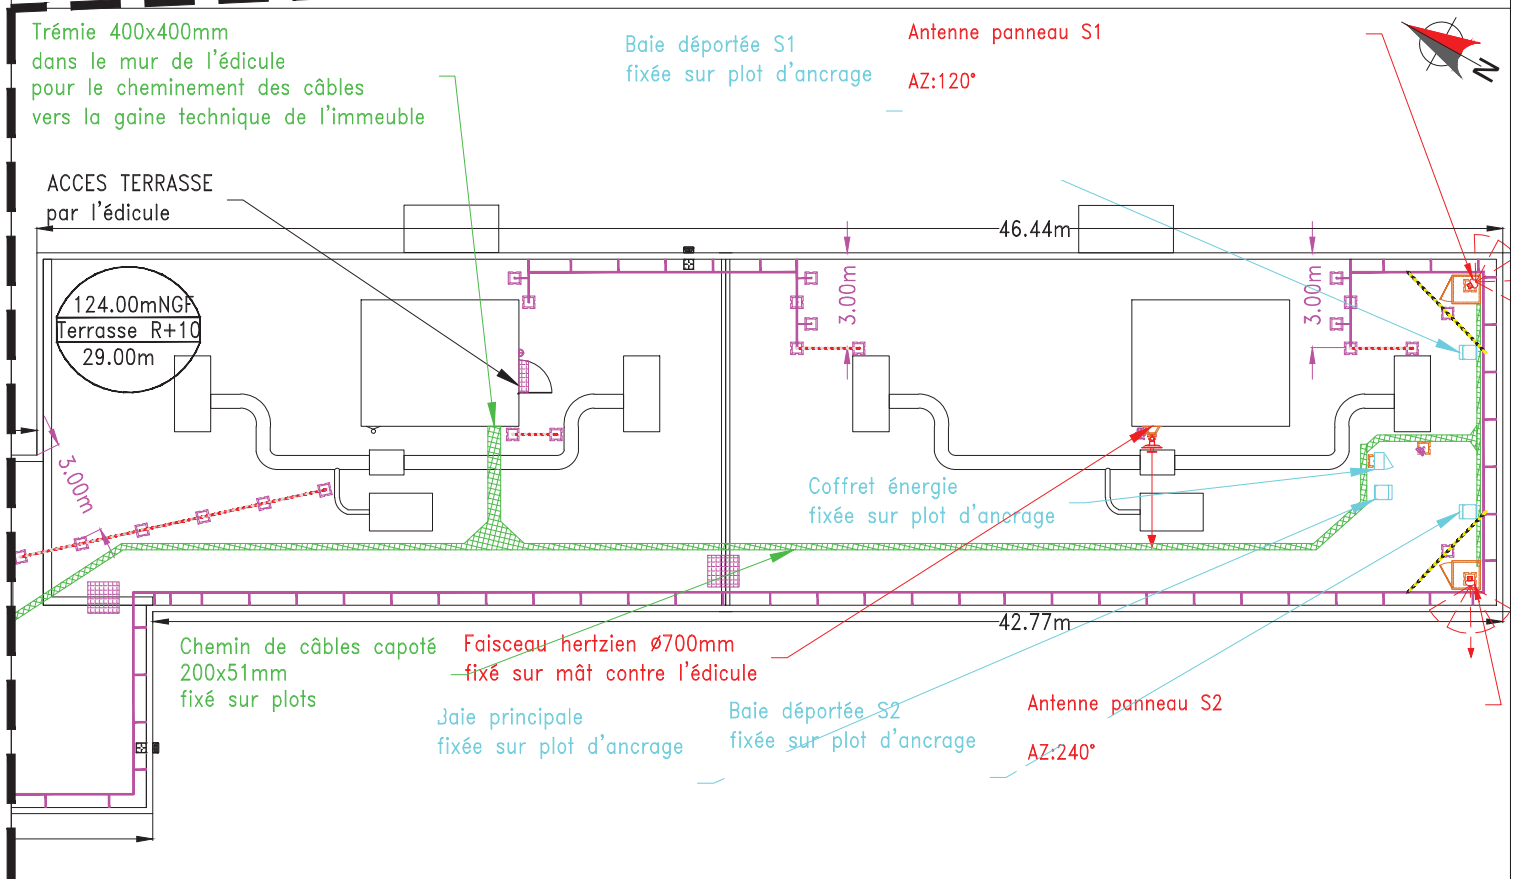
Trémie 400x400mm
dans le mur de l'édicule
pour le cheminement des câbles
vers la gaine technique de l'immeuble

Baie déportée S1
fixée sur plot d'ancrage

Antenne panneau S1

AZ:120°

N

ACCES TERRASSE
par l'édicule

46.44m

124.00mNGF
Terrasse R+10
29.00m

3.00m

3.00m

3.00m

Coffret énergie
fixée sur plot d'ancrage

42.77m

Chemin de câbles capoté
200x51mm
fixé sur plots

Faisceau hertzien Ø700mm
fixé sur mât contre l'édicule

Jaie principale
fixée sur plot d'ancrage

Baie déportée S2
fixée sur plot d'ancrage

Antenne panneau S2

AZ:240°